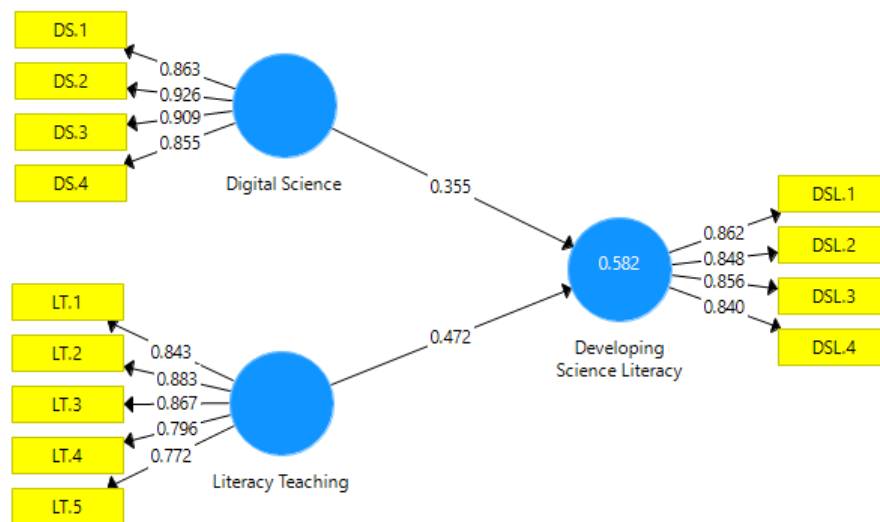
DS.1
DS.2
DS.3
DS.4
0.863
0.926
0.909
0.855
Digital Science
0.355
LT.1
LT.2
LT.3
LT.4
LT.5
0.843
0.883
0.867
0.796
0.772
Literacy Teaching
0.472
0.582
Developing Science Literacy
0.862
0.848
0.856
0.840
DSL.1
DSL.2
DSL.3
DSL.4